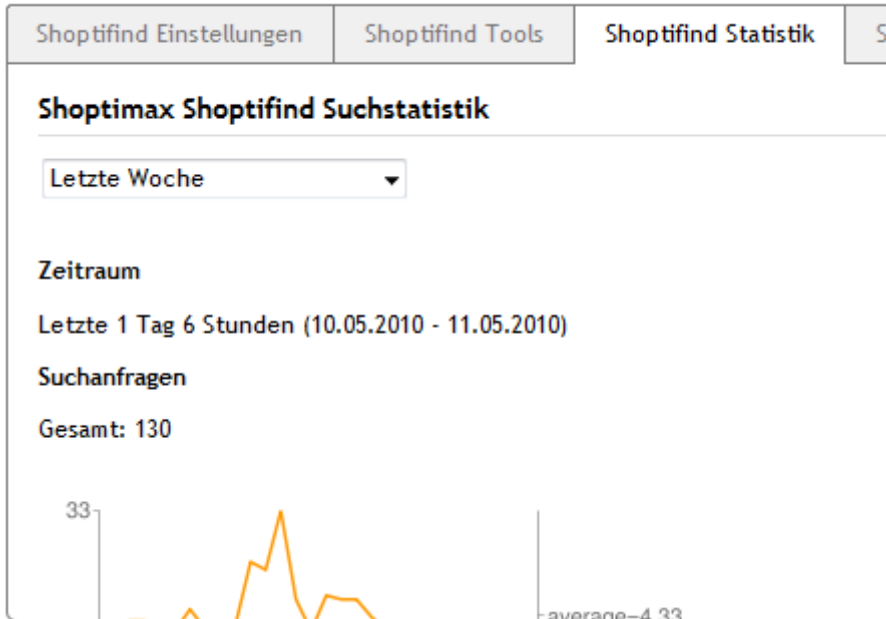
Shoptifind Einstellungen | Shoptifind Tools | Shoptifind Statistik | S

Shoptimax Shoptifind Suchstatistik

Letzte Woche

Zeitraum

Letzte 1 Tag 6 Stunden (10.05.2010 - 11.05.2010)

Suchanfragen

Gesamt: 130

33

average=4.33